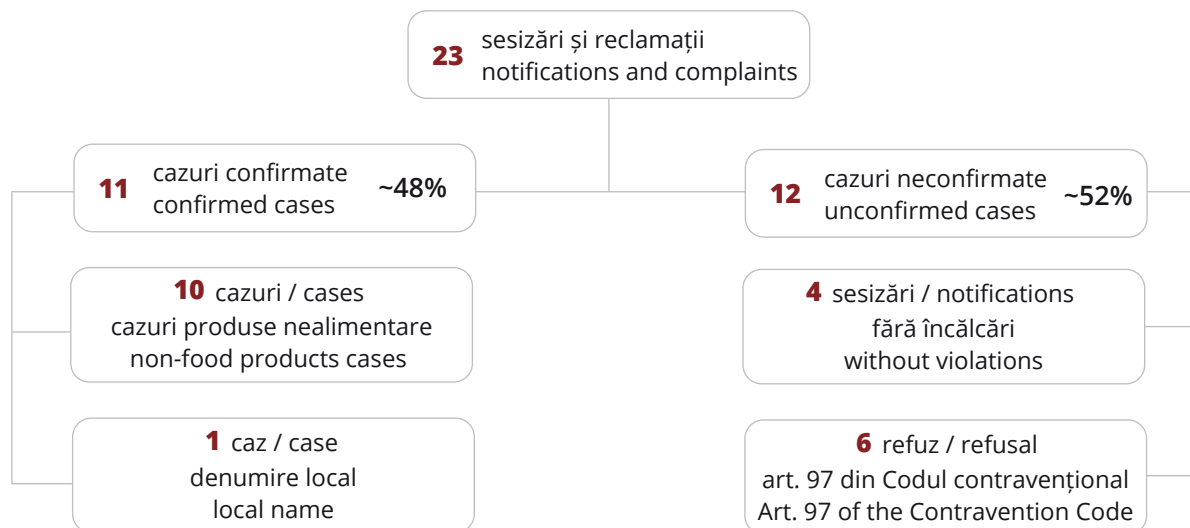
23 sesizări și reclamații
notifications and complaints

11 cazuri confirmate
confirmed cases ~48%

12 cazuri neconfirmate
unconfirmed cases ~52%

10 cazuri / cases
cazuri produse nealimentare
non-food products cases

4 sesizări / notifications
fără încălcări
without violations

1 caz / case
denumire local
local name

6 refuz / refusal
art. 97 din Codul contravențional
Art. 97 of the Contravention Code